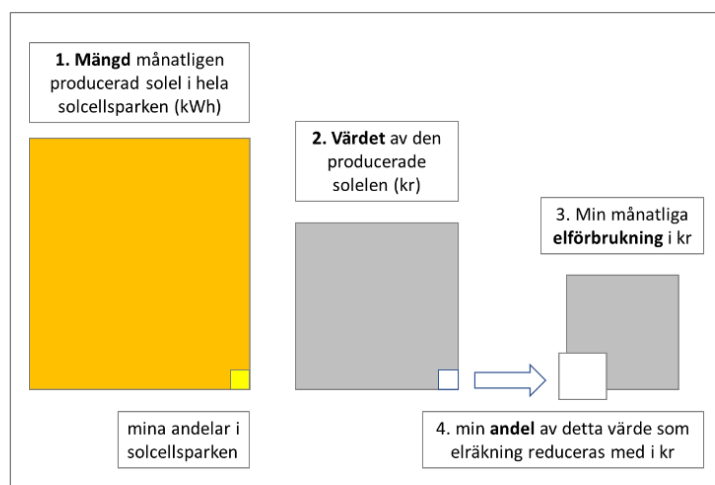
1. **Mängd** månatligen producerad solel i hela solcellsparken (kWh)

2. **Värdet** av den producerade solelen (kr)

3. Min månatliga **elförbrukning** i kr

mina andelar i solcellsparken

4. min **andel** av detta värde som elräkning reduceras med i kr